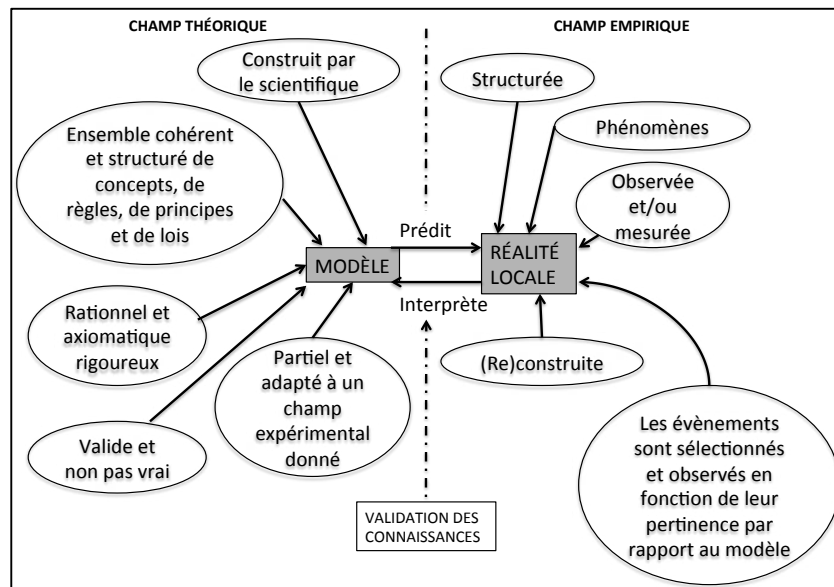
CHAMP THÉORIQUE

CHAMP EMPIRIQUE

Construit par le scientifique

Ensemble cohérent et structuré de concepts, de règles, de principes et de lois

Rationnel et axiomatique rigoureux

Valide et non pas vrai

Partiel et adapté à un champ expérimental donné

MODÈLE

Prédit

Interprète

RÉALITÉ LOCALE

Structurée

Phénomènes

Observée et/ou mesurée

(Re)construite

Les évènements sont sélectionnés et observés en fonction de leur pertinence par rapport au modèle

VALIDATION DES CONNAISSANCES